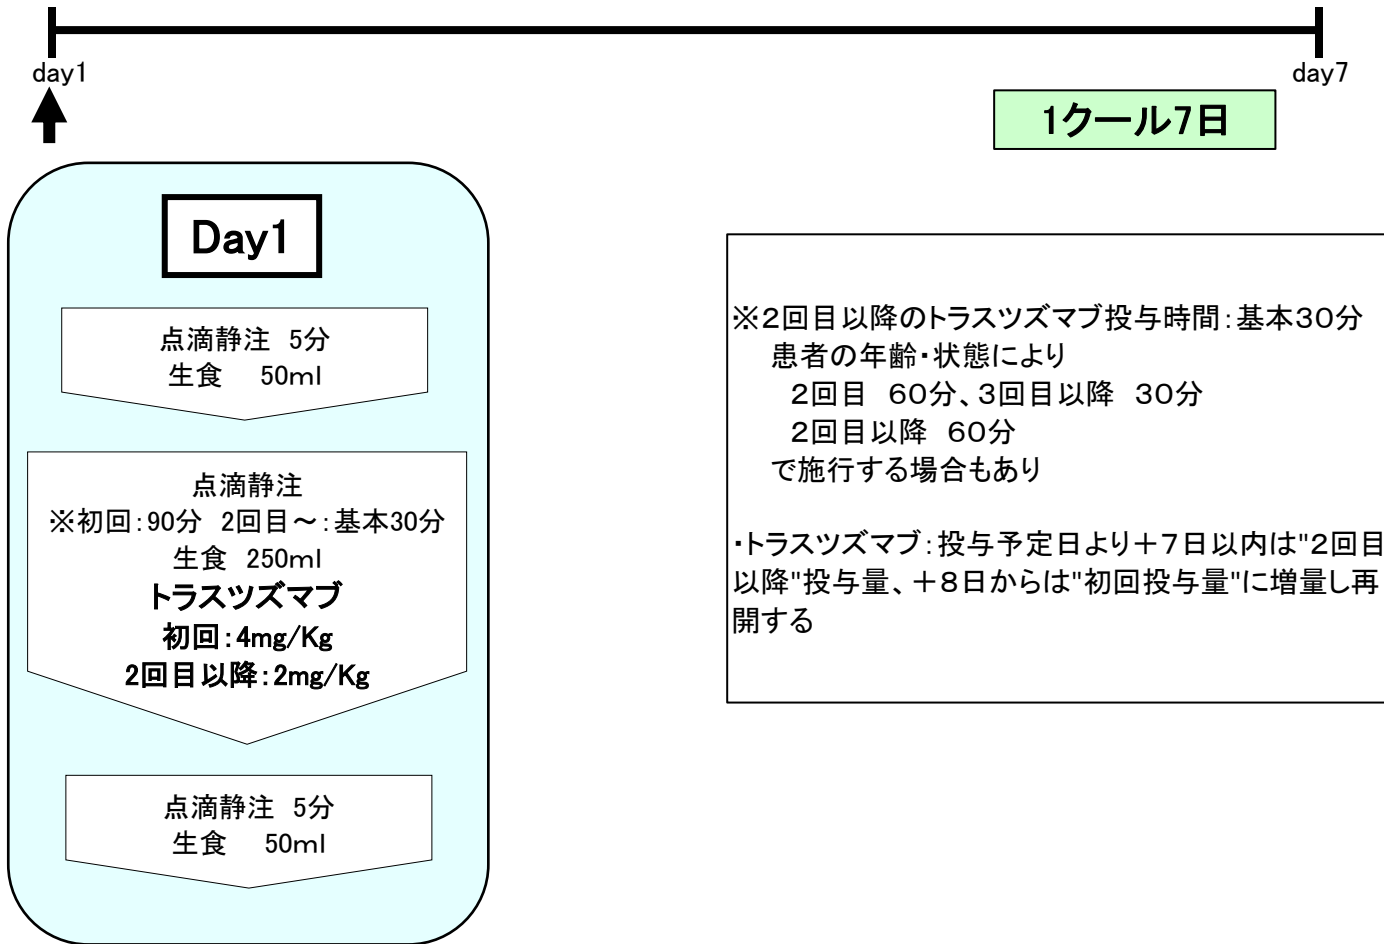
day1

day7

1クール7日

Day1

点滴静注 5分
生食 50ml

点滴静注
※初回:90分 2回目～:基本30分
生食 250ml
トラスツズマブ
初回:4mg/Kg
2回目以降:2mg/Kg

点滴静注 5分
生食 50ml

※2回目以降のトラスツズマブ投与時間:基本30分
患者の年齢・状態により
2回目 60分、3回目以降 30分
2回目以降 60分
で施行する場合もあり

・トラスツズマブ:投与予定日より+7日以内は"2回目以降"投与量、+8日からは"初回投与量"に増量し再開する